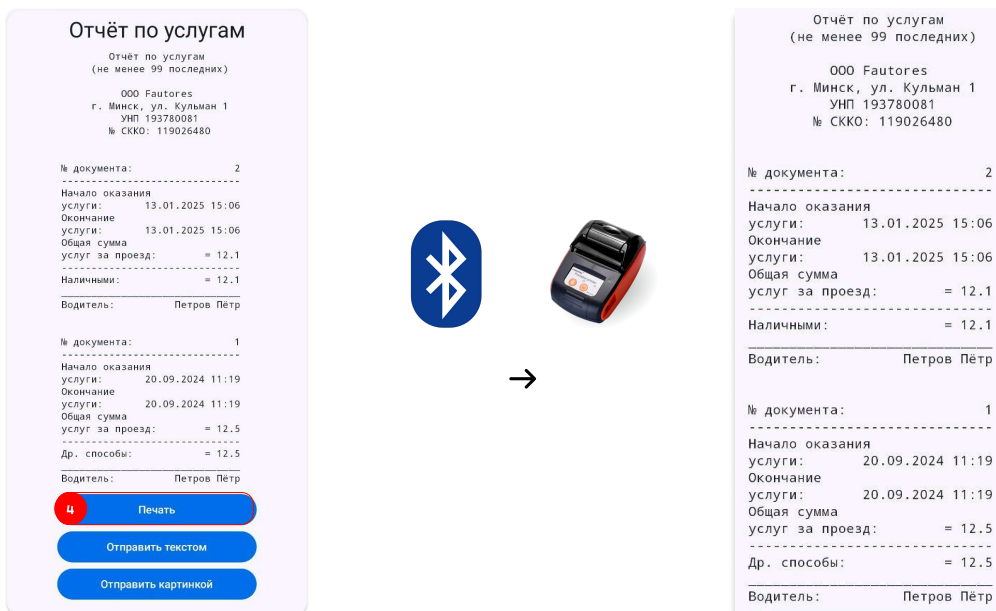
Отчёт по услугам

Отчёт по услугам
(не менее 99 последних)

ООО Fautores
г. Минск, ул. Кульман 1
УНП 193780081
№ СККО: 119026480

№ документа: 2
Начало оказания
услуги: 13.01.2025 15:06
Окончание
услуги: 13.01.2025 15:06
Общая сумма
услуг за проезд: = 12.1
Наличными: = 12.1
Водитель: Петров Пётр

№ документа: 1
Начало оказания
услуги: 20.09.2024 11:19
Окончание
услуги: 20.09.2024 11:19
Общая сумма
услуг за проезд: = 12.5
Др. способы: = 12.5
Водитель: Петров Пётр

4

Печать

Отправить текстом

Отправить картинкой

Отчёт по услугам
(не менее 99 последних)

ООО Fautores
г. Минск, ул. Кульман 1
УНП 193780081
№ СККО: 119026480

№ документа: 2
Начало оказания
услуги: 13.01.2025 15:06
Окончание
услуги: 13.01.2025 15:06
Общая сумма
услуг за проезд: = 12.1
Наличными: = 12.1
Водитель: Петров Пётр

№ документа: 1
Начало оказания
услуги: 20.09.2024 11:19
Окончание
услуги: 20.09.2024 11:19
Общая сумма
услуг за проезд: = 12.5
Др. способы: = 12.5
Водитель: Петров Пётр